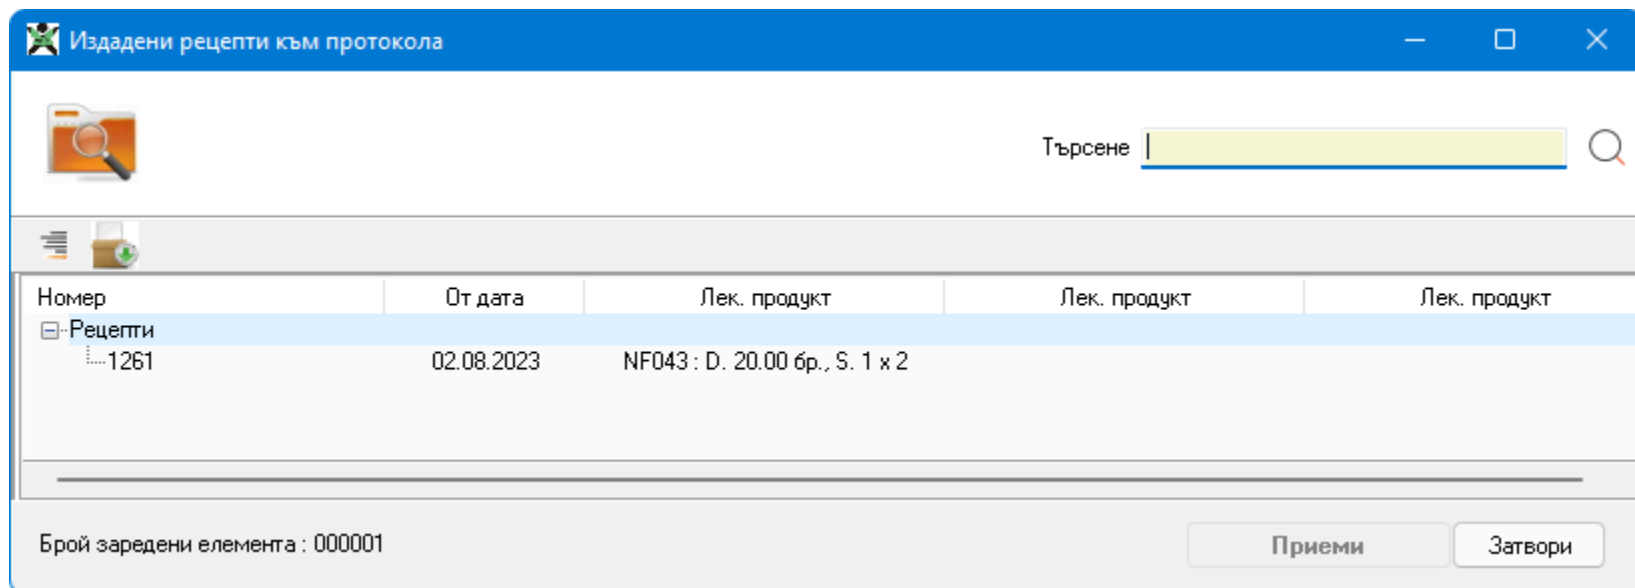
Издадени рецепти към протокола

Търсене

| Номер | От дата | Лек. продукт | Лек. продукт | Лек. продукт |
|---|---|---|---|---|
| Рецепти | | | | |
| 1261 | 02.08.2023 | NF043 : D. 20.00 бр., S. 1 x 2 | | |

Брой заредени елемента : 000001

Приеми

Затвори